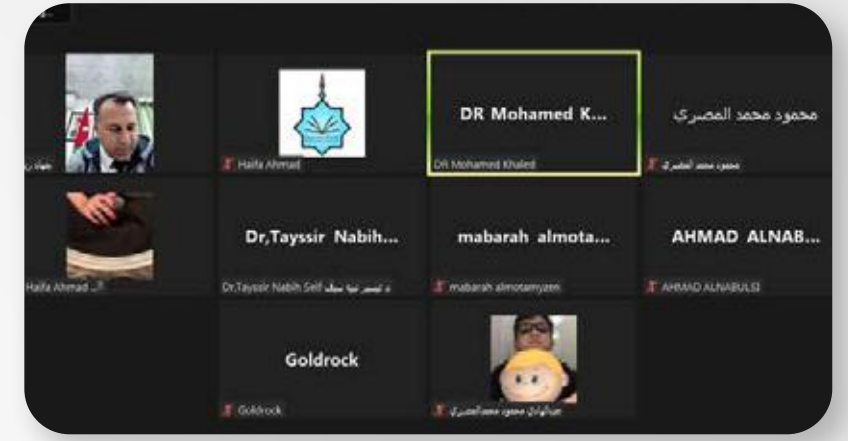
Haifa Ahmad

DR Mohamed K...

DR Mohamed Khaled

محمود محمد المصري

محمود محمد المصري

Haifa Ahmad

Dr,Tayssir Nabih...

Dr.Tayssir Nabih Seif د تيسير نبيه سيف

mabarah almota...

mabarah almotamyzen

AHMAD ALNAB...

AHMAD ALNABULSI

Goldrock

Goldrock

عبدالهادي محمود محمد المصري